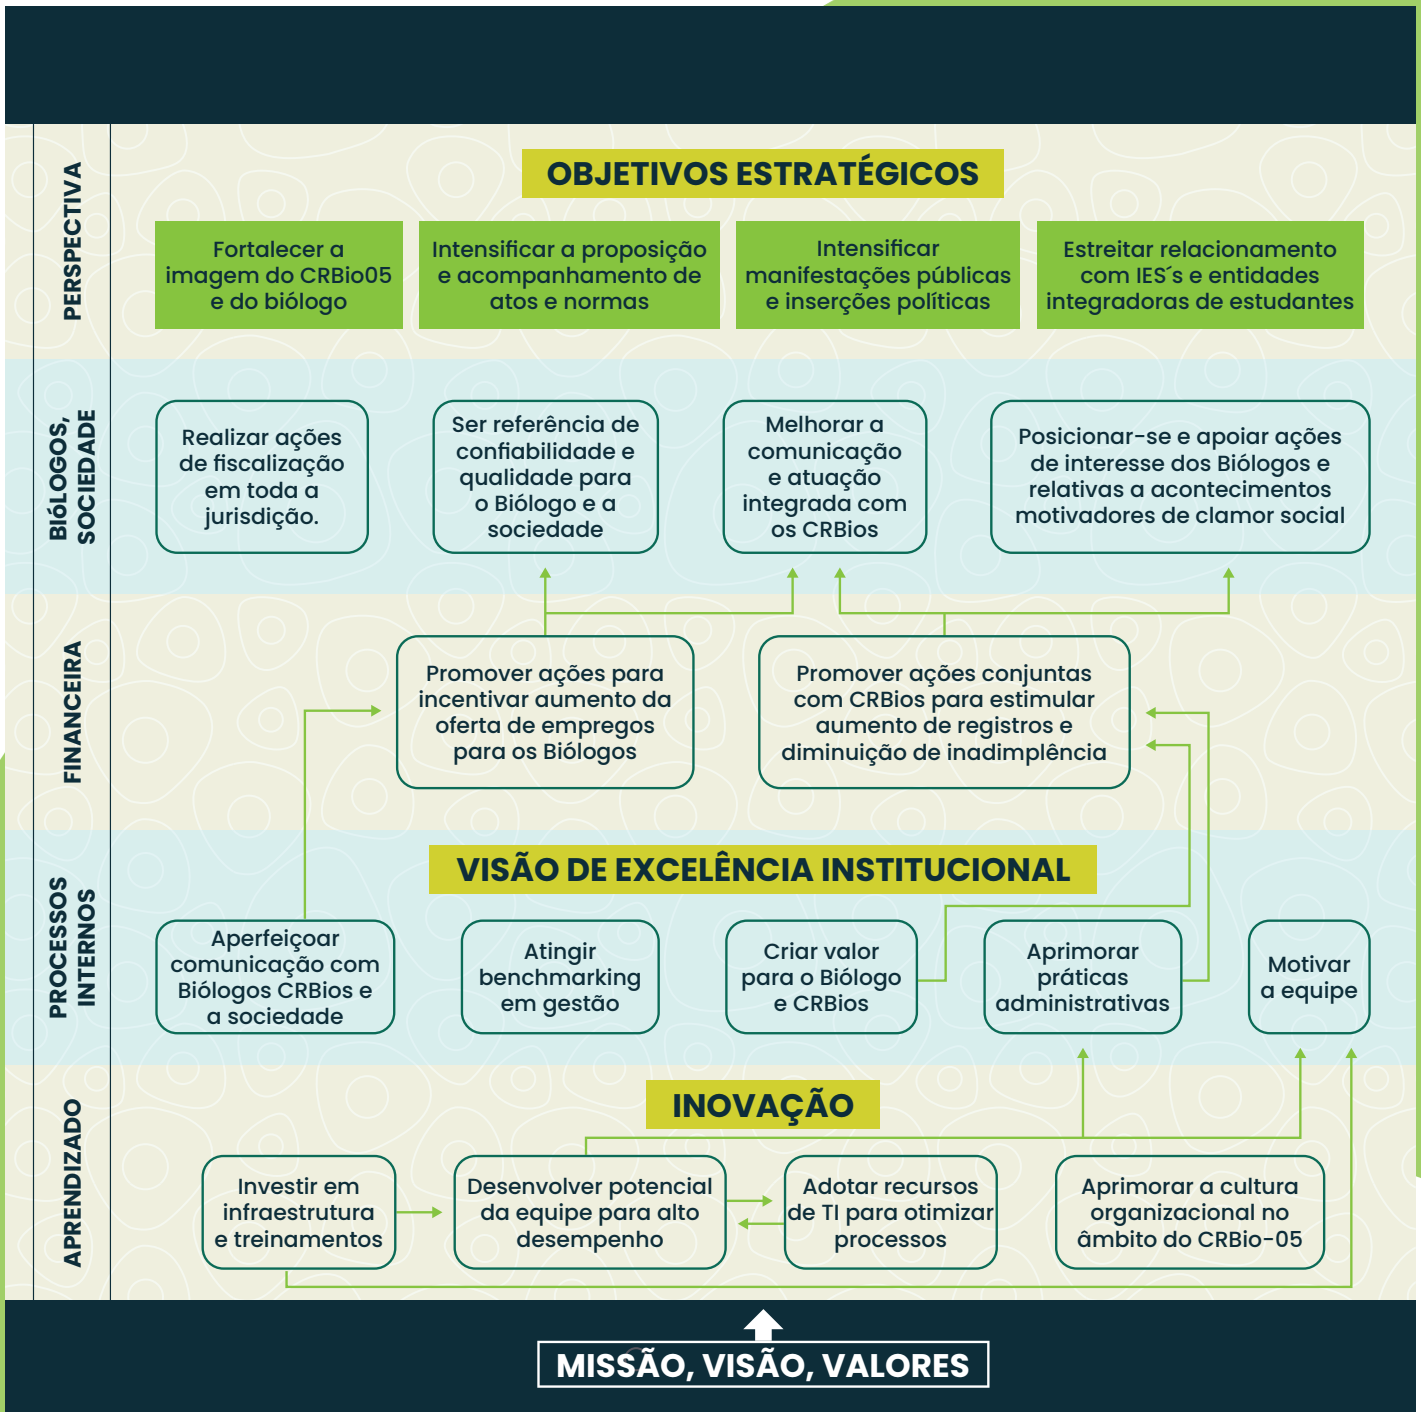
PERSPECTIVA

OBJETIVOS ESTRATÉGICOS

Fortalecer a imagem do CRBio05 e do biólogo

Intensificar a proposição e acompanhamento de atos e normas

Intensificar manifestações públicas e inserções políticas

Estreitar relacionamento com IES´s e entidades integradoras de estudantes

BIÓLOGOS, SOCIEDADE

Realizar ações de fiscalização em toda a jurisdição.

Ser referência de confiabilidade e qualidade para o Biólogo e a sociedade

Melhorar a comunicação e atuação integrada com os CRBios

Posicionar-se e apoiar ações de interesse dos Biólogos e relativas a acontecimentos motivadores de clamor social

FINANCEIRA

Promover ações para incentivar aumento da oferta de empregos para os Biólogos

Promover ações conjuntas com CRBios para estimular aumento de registros e diminuição de inadimplência

PROCESSOS INTERNOS

VISÃO DE EXCELÊNCIA INSTITUCIONAL

Aperfeiçoar comunicação com Biólogos CRBios e a sociedade

Atingir benchmarking em gestão

Criar valor para o Biólogo e CRBios

Aprimorar práticas administrativas

Motivar a equipe

APRENDIZADO

INOVAÇÃO

Investir em infraestrutura e treinamentos

Desenvolver potencial da equipe para alto desempenho

Adotar recursos de TI para otimizar processos

Aprimorar a cultura organizacional no âmbito do CRBio-05

MISSÃO, VISÃO, VALORES